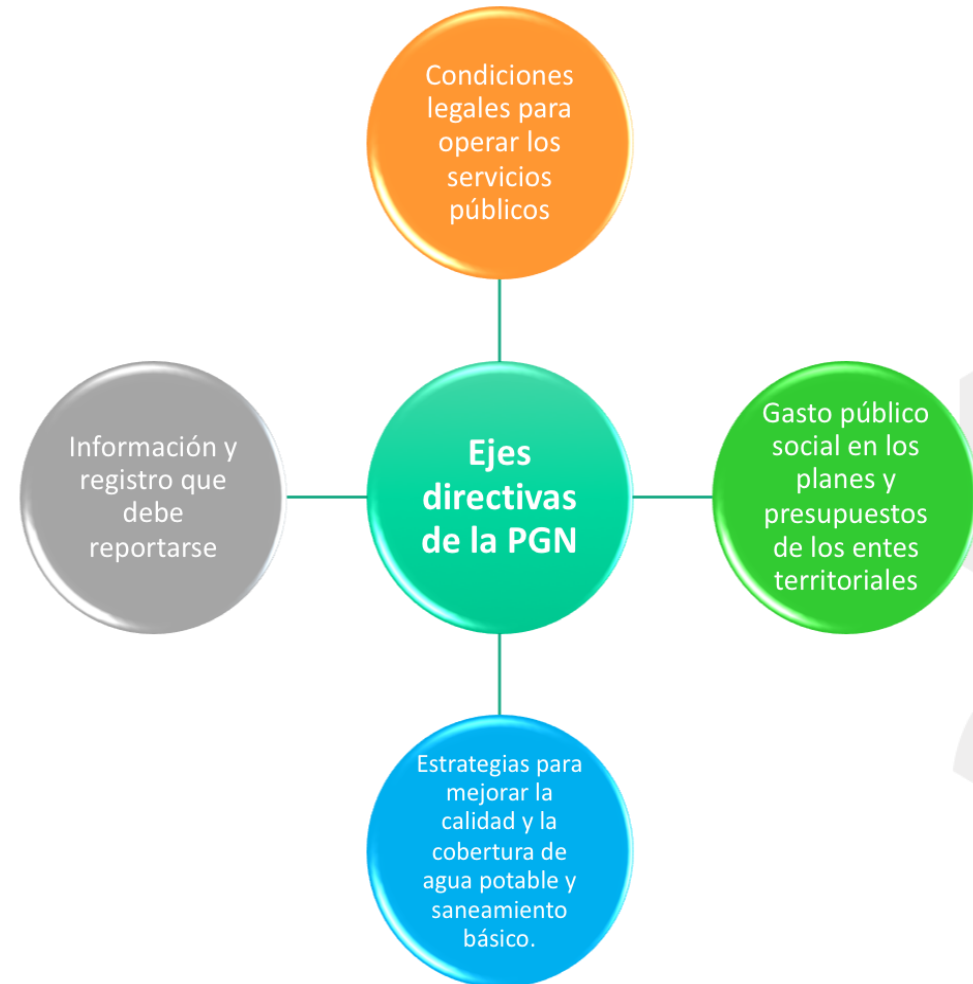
Condiciones legales para operar los servicios públicos

Información y registro que debe reportarse

Ejes directivas de la PGN

Gasto público social en los planes y presupuestos de los entes territoriales

Estrategias para mejorar la calidad y la cobertura de agua potable y saneamiento básico.